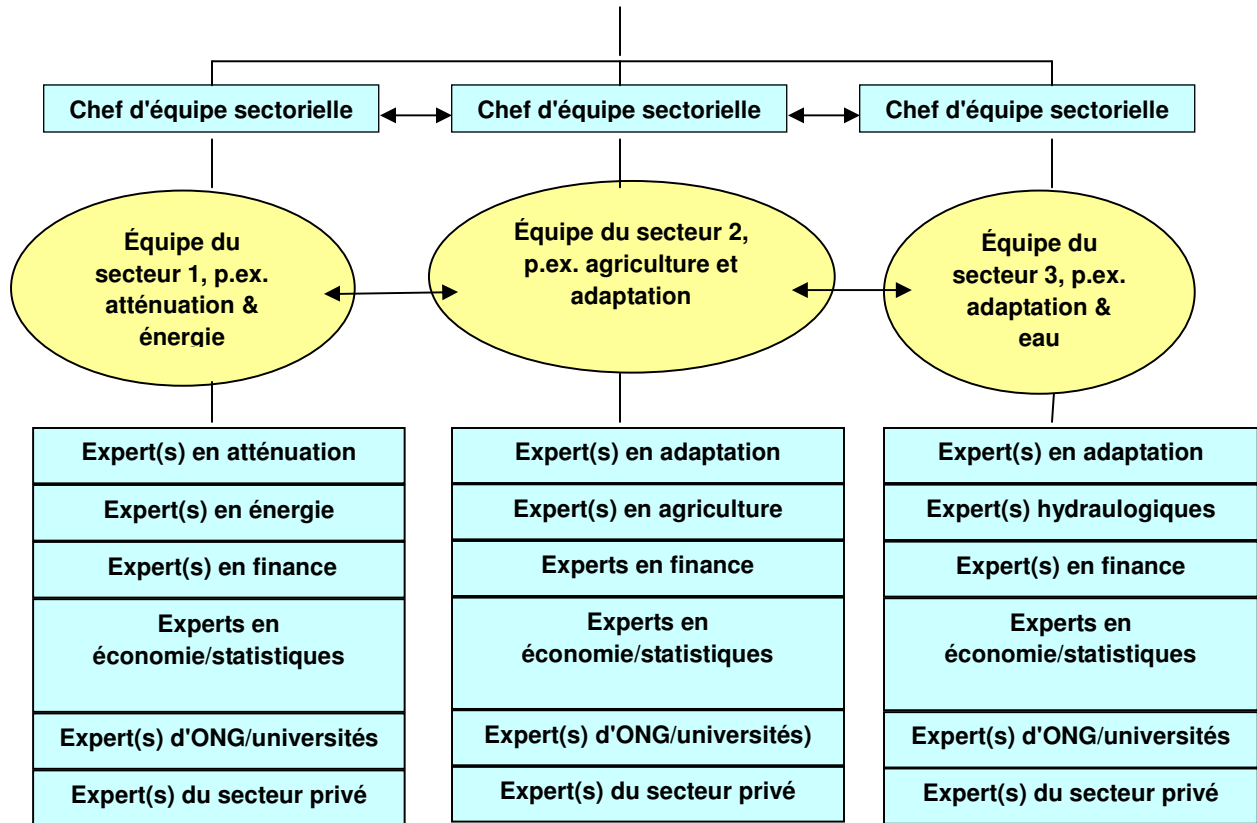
Chef d'équipe sectorielle

Chef d'équipe sectorielle

Chef d'équipe sectorielle

Équipe du secteur 1, p.ex. atténuation & énergie

Équipe du secteur 2, p.ex. agriculture et adaptation

Équipe du secteur 3, p.ex. adaptation & eau

Expert(s) en atténuation

Expert(s) en énergie

Expert(s) en finance

Experts en économie/statistiques

Expert(s) d'ONG/universités

Expert(s) du secteur privé

Expert(s) en adaptation

Expert(s) en agriculture

Experts en finance

Experts en économie/statistiques

Expert(s) d'ONG/universités)

Expert(s) du secteur privé

Expert(s) en adaptation

Expert(s) hydraulogiques

Expert(s) en finance

Experts en économie/statistiques

Expert(s) d'ONG/universités

Expert(s) du secteur privé